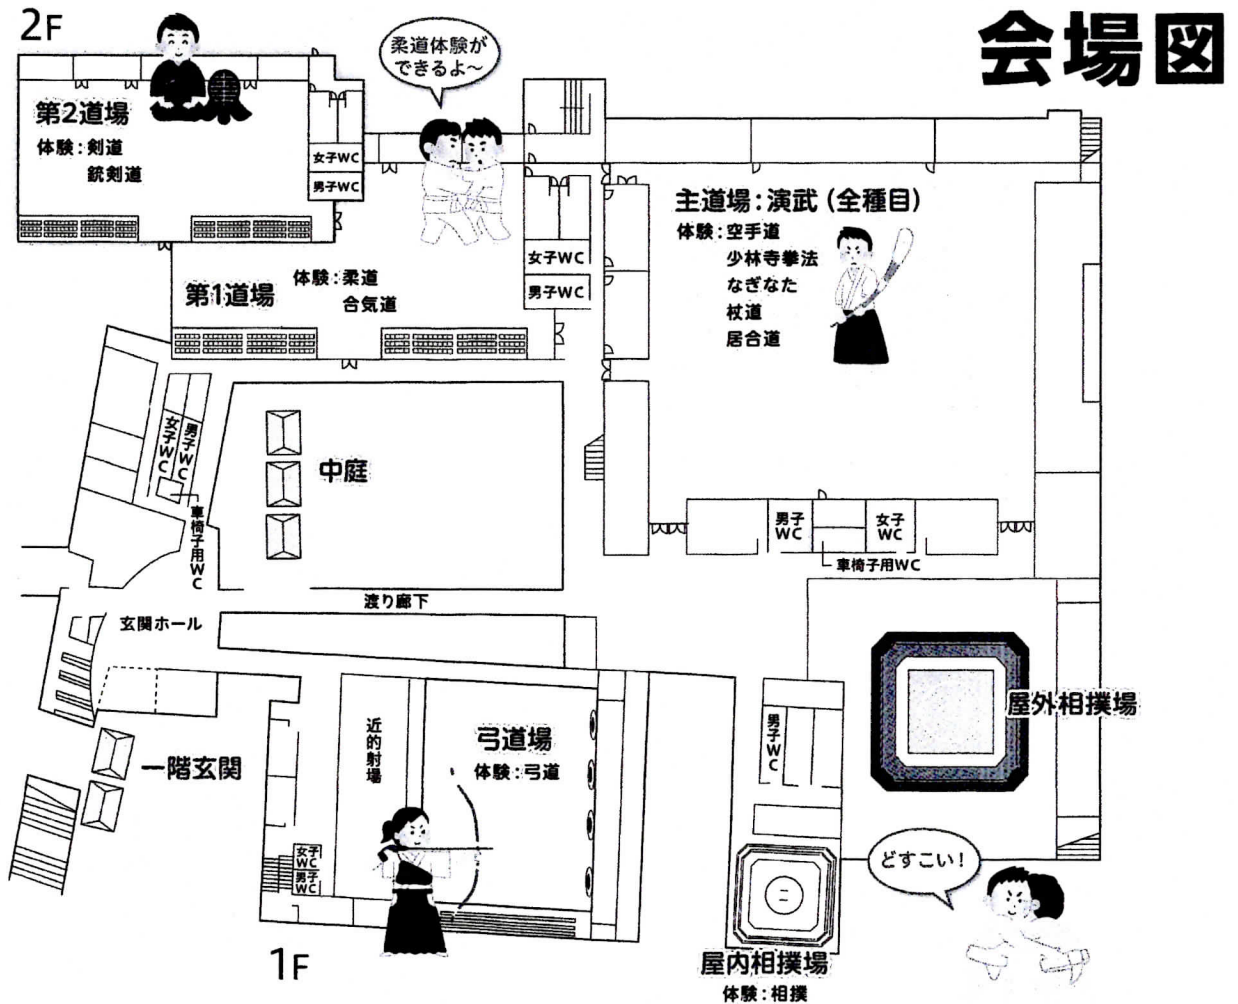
2F

会場図

柔道体験ができるよ〜

第2道場
体験：剣道
銃剣道

女子WC
男子WC

女子WC
男子WC

主道場：演武（全種目）
体験：空手道
少林寺拳法
なぎなた
杖道
居合道

第1道場
体験：柔道
合気道

女子WC
男子WC

中庭

車椅子用WC

男子WC
女子WC
車椅子用WC

渡り廊下

玄関ホール

屋外相撲場

近的射場

弓道場
体験：弓道

男子WC

一階玄関

女子WC
男子WC

どすこい！

屋内相撲場
体験：相撲

1F